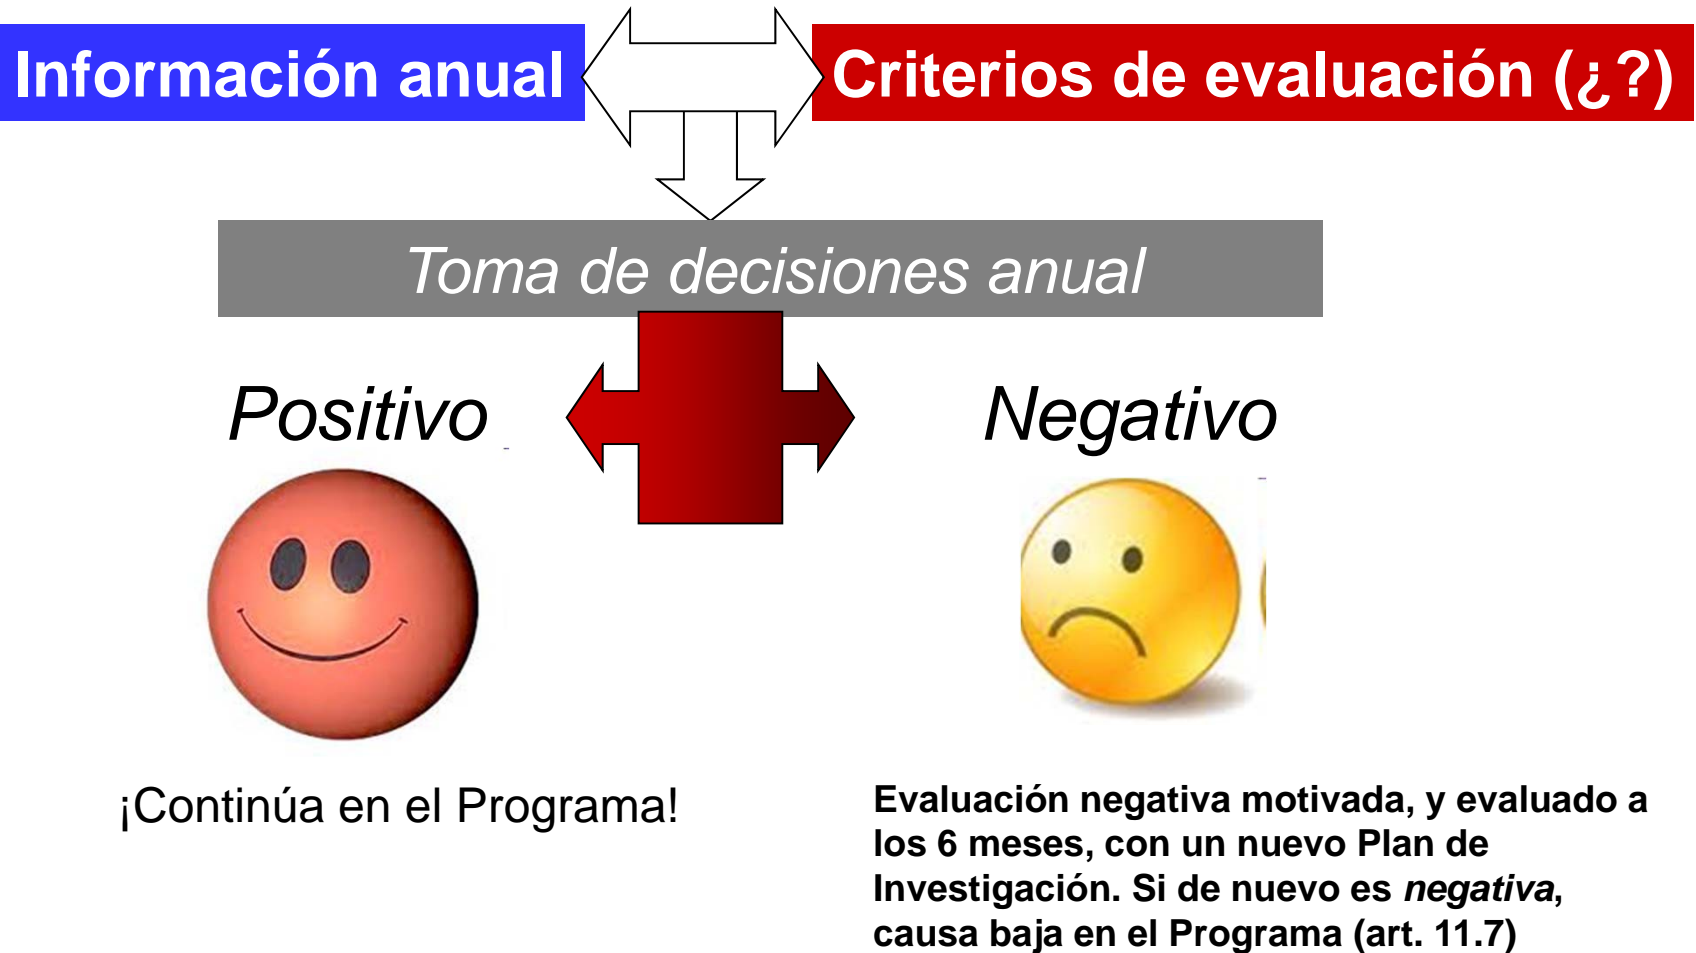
Información anual

Criterios de evaluación (¿?)

Toma de decisiones anual

Positivo

Negativo

¡Continúa en el Programa!

Evaluación negativa motivada, y evaluado a los 6 meses, con un nuevo Plan de Investigación. Si de nuevo es *negativa*, causa baja en el Programa (art. 11.7)